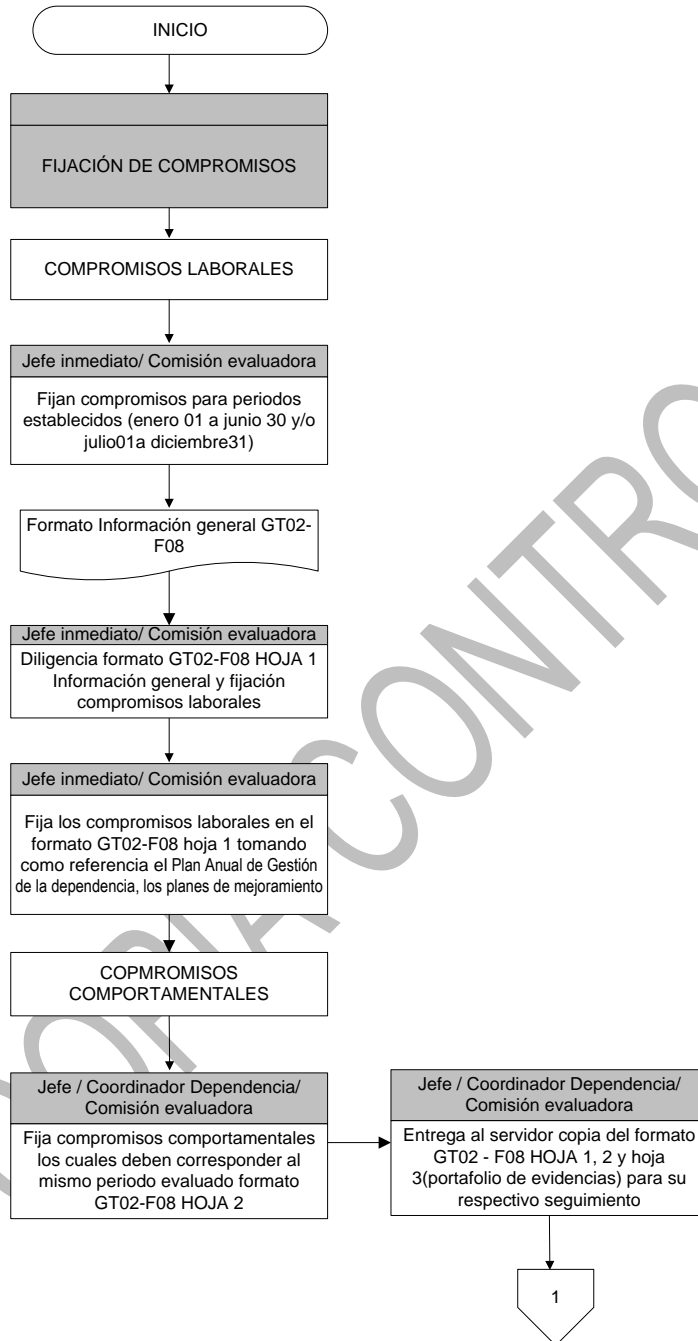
INICIO

FIJACIÓN DE COMPROMISOS

COMPROMISOS LABORALES

Jefe inmediato/ Comisión evaluadora

Fijan compromisos para periodos establecidos (enero 01 a junio 30 y/o julio01a diciembre31)

Formato Información general GT02-F08

Jefe inmediato/ Comisión evaluadora

Diligencia formato GT02-F08 HOJA 1 Información general y fijación compromisos laborales

Jefe inmediato/ Comisión evaluadora

Fija los compromisos laborales en el formato GT02-F08 hoja 1 tomando como referencia el Plan Anual de Gestión de la dependencia, los planes de mejoramiento

COPMROMISOS COMPORTAMENTALES

Jefe / Coordinador Dependencia/ Comisión evaluadora

Fija compromisos comportamentales los cuales deben corresponder al mismo periodo evaluado formato GT02-F08 HOJA 2

Jefe / Coordinador Dependencia/ Comisión evaluadora

Entrega al servidor copia del formato GT02 - F08 HOJA 1, 2 y hoja 3(portafolio de evidencias) para su respectivo seguimiento

1

COPIA CONTROLADA